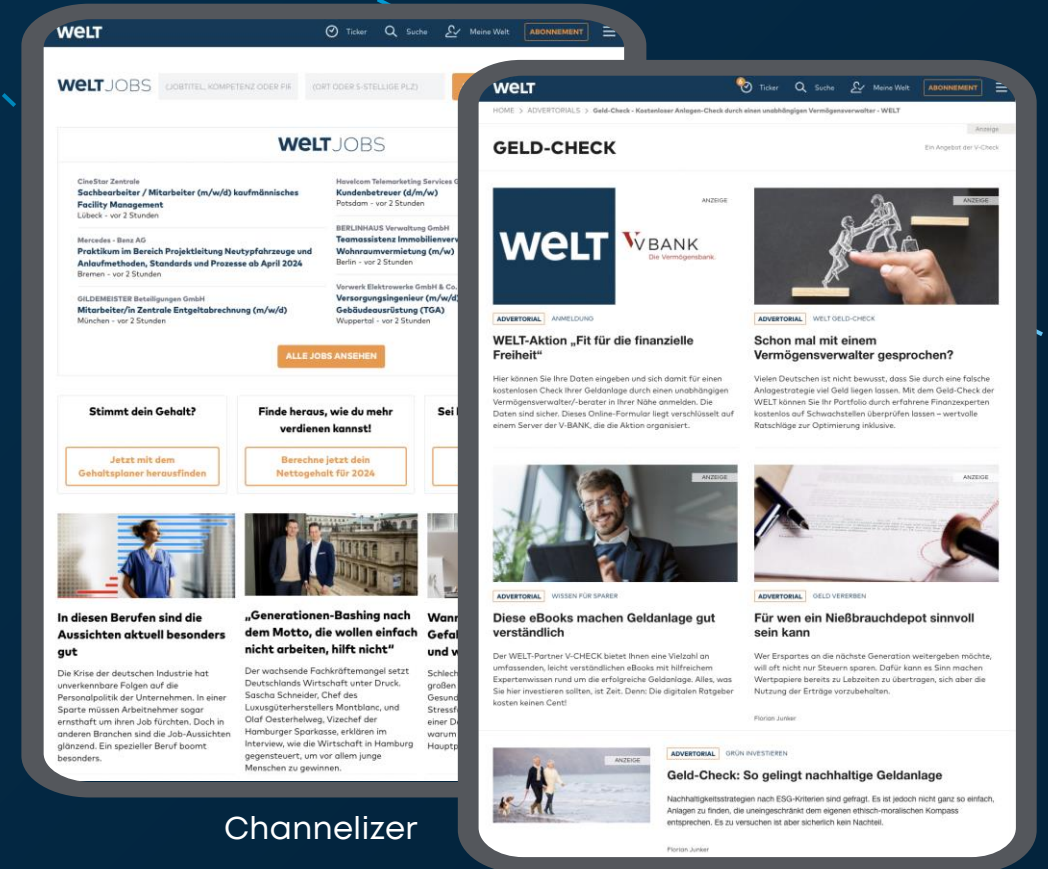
WELT Ticker Suche Meine Welt ABONNEMENT

WELT JOBS (JOBTITEL, KOMPETENZ ODER FIR (ORT ODER 5-STELLIGE PLZ)

WELT JOBS

CineStar Zentrale
Sachbearbeiter / Mitarbeiter (m/w/d) kaufmännisches Facility Management
Lübeck - vor 2 Stunden

Mercedes - Benz AG
Praktikum im Bereich Projektleitung Neutypfahrzeuge und Anlaufmethoden, Standards und Prozesse ab April 2024
Bremen - vor 2 Stunden

GILDEMEISTER Beteiligungen GmbH
Mitarbeiter/in Zentrale Entgeltabrechnung (m/w/d)
München - vor 2 Stunden

Havelcom Telemarketing Services G
Kundenbetreuer (d/m/w)
Potsdam - vor 2 Stunden

BERLINHAUS Verwaltung GmbH
Teamassistenz Immobilienverw
Wohnraumvermietung (m/w)
Berlin - vor 2 Stunden

Verwerk Elektrowerke GmbH & Co.
Versorgungsingenieur (m/w/d)
Gebäudeausrüstung (TGA)
Wuppertal - vor 2 Stunden

ALLE JOBS ANSEHEN

Stimmt dein Gehalt?
Jetzt mit dem Gehaltsplaner herausfinden

Finde heraus, wie du mehr verdienen kannst!
Berechne jetzt dein Nettogehalt für 2024

Sei

In diesen Berufen sind die Aussichten aktuell besonders gut

Die Krise der deutschen Industrie hat unverkennbare Folgen auf die Personalpolitik der Unternehmen. In einer Sparte müssen Arbeitnehmer sogar ernsthaft um ihren Job fürchten. Doch in anderen Branchen sind die Job-Aussichten glänzend. Ein spezieller Beruf boomt besonders.

„Generationen-Bashing nach dem Motto, die wollen einfach nicht arbeiten, hilft nicht"

Der wachsende Fachkräftemangel setzt Deutschlands Wirtschaft unter Druck. Sascha Schneider, Chef des Luxusgüterherstellers Montblanc, und Olaf Oesterhelweg, Vizechef der Hamburger Sparkasse, erklären im Interview, wie die Wirtschaft in Hamburg gegensteuert, um vor allem junge Menschen zu gewinnen.

Wann Gefal und w

Schlech großen Gesund Stressf einer D warum Hoffnu

Channelizer

WELT Ticker Suche Meine Welt ABONNEMENT

HOME > ADVERTORIALS > Geld-Check - Kostenloser Anlagen-Check durch einen unabhängigen Vermögensverwalter - WELT

Anzeige

GELD-CHECK

Ein Angebot der V-Check

ANZEIGE
WELT VBANK Die Vermögensbank.

ADVERTORIAL ANMELDUNG
WELT-Aktion „Fit für die finanzielle Freiheit"
Hier können Sie Ihre Daten eingeben und sich damit für einen kostenlosen Check Ihrer Geldanlage durch einen unabhängigen Vermögensverwalter/-berater in Ihrer Nähe anmelden. Die Daten sind sicher. Dieses Online-Formular liegt verschlüsselt auf einem Server der V-BANK, die die Aktion organisiert.

ANZEIGE
ADVERTORIAL WELT GELD-CHECK
Schon mal mit einem Vermögensverwalter gesprochen?
Vielen Deutschen ist nicht bewusst, dass Sie durch eine falsche Anlagestrategie viel Geld liegen lassen. Mit dem Geld-Check der WELT können Sie Ihr Portfolio durch erfahrene Finanzexperten kostenlos auf Schwachstellen überprüfen lassen – wertvolle Ratschläge zur Optimierung inklusive.

ANZEIGE
ADVERTORIAL WISSEN FÜR SPARER
Diese eBooks machen Geldanlage gut verständlich
Der WELT-Partner V-CHECK bietet Ihnen eine Vielzahl an umfassenden, leicht verständlichen eBooks mit hilfreichem Expertenwissen rund um die erfolgreiche Geldanlage. Alles, was Sie hier investieren sollten, ist Zeit. Denn: Die digitalen Ratgeber kosten keinen Cent!

ANZEIGE
ADVERTORIAL GELD VERERBEN
Für wen ein Nießbrauchdepot sinnvoll sein kann
Wer Erspartes an die nächste Generation weitergeben möchte, will oft nicht nur Steuern sparen. Dafür kann es Sinn machen Wertpapiere bereits zu Lebzeiten zu übertragen, sich aber die Nutzung der Erträge vorzubehalten.
Florian Junker

ANZEIGE
ADVERTORIAL GRÜN INVESTIEREN
Geld-Check: So gelingt nachhaltige Geldanlage
Nachhaltigkeitsstrategien nach ESG-Kriterien sind gefragt. Es ist jedoch nicht ganz so einfach, Anlagen zu finden, die uneingeschränkt dem eigenen ethisch-moralischen Kompass entsprechen. Es zu versuchen ist aber sicherlich kein Nachteil.
Florian Junker